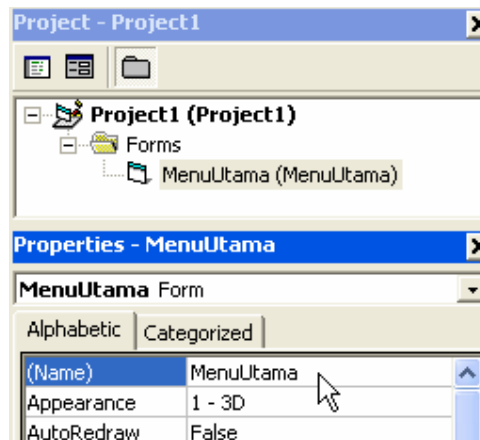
Project - Project1

Project1 (Project1)
Forms
MenuUtama (MenuUtama)

Properties - MenuUtama

MenuUtama Form

Alphabetic | Categorized

| (Name) | MenuUtama |
|---|---|
| Appearance | 1 - 3D |
| AutoRedraw | False |